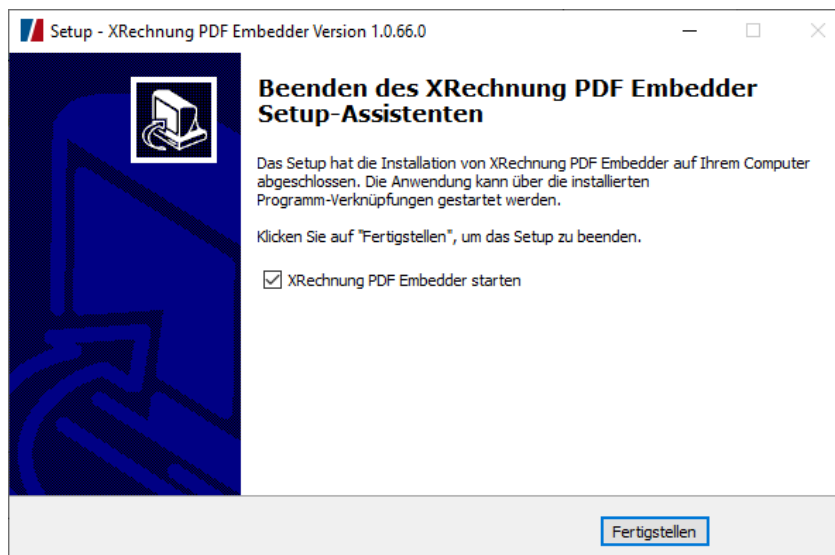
Setup - XRechnung PDF Embedder Version 1.0.66.0

Beenden des XRechnung PDF Embedder Setup-Assistenten

Das Setup hat die Installation von XRechnung PDF Embedder auf Ihrem Computer abgeschlossen. Die Anwendung kann über die installierten Programm-Verknüpfungen gestartet werden.

Klicken Sie auf "Fertigstellen", um das Setup zu beenden.

☑ XRechnung PDF Embedder starten

Fertigstellen